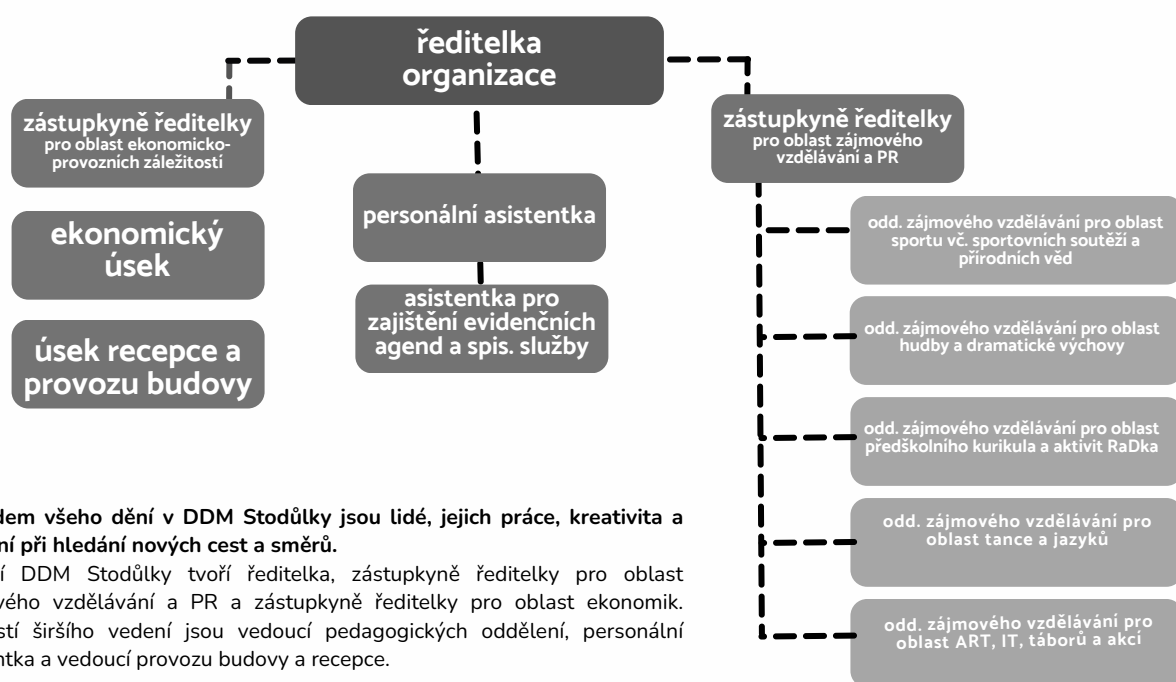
ředitelka organizace

zástupkyně ředitelky
pro oblast ekonomicko-provozních záležitostí

ekonomický úsek

úsek recepce a provozu budovy

personální asistentka

asistentka pro zajištění evidenčních agend a spis. služby

zástupkyně ředitelky
pro oblast zájmového vzdělávání a PR

odd. zájmového vzdělávání pro oblast sportu vč. sportovních soutěží a přírodních věd

odd. zájmového vzdělávání pro oblast hudby a dramatické výchovy

odd. zájmového vzdělávání pro oblast předškolního kurikula a aktivit RaDka

odd. zájmového vzdělávání pro oblast tance a jazyků

odd. zájmového vzdělávání pro oblast ART, IT, táborů a akcí

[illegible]dem všeho dění v DDM Stodůlky jsou lidé, jejich práce, kreativita a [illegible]ní při hledání nových cest a směrů.

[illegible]í DDM Stodůlky tvoří ředitelka, zástupkyně ředitelky pro oblast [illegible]ého vzdělávání a PR a zástupkyně ředitelky pro oblast ekonomik. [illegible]stí širšího vedení jsou vedoucí pedagogických oddělení, personální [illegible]ntka a vedoucí provozu budovy a recepce.